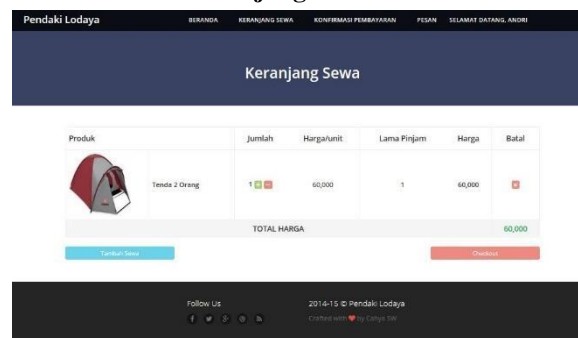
Pendaki Lodaya

BERANDA KERANJANG SEWA KONFIRMASI PEMBAYARAN PESAN SELAMAT DATANG, ANDRI

Keranjang Sewa

| Produk | | Jumlah | Harga/unit | Lama Pinjam | Harga | Batal |
|---|---|---|---|---|---|---|
| | Tenda 2 Orang | 1 + − | 60,000 | 1 | 60,000 | × |
| | | TOTAL HARGA | | | | 60,000 |

Tambah Sewa

Checkout

Follow Us

2014-15 © Pendaki Lodaya

Crafted with ♥ by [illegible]